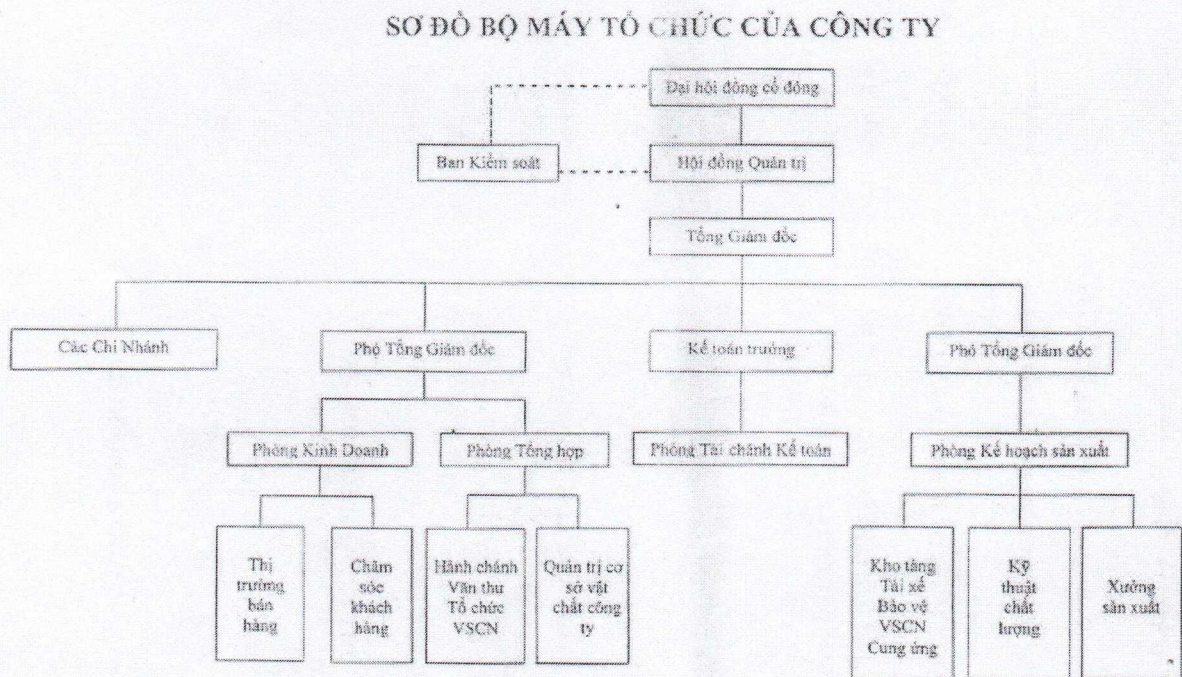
SƠ ĐỒ BỘ MÁY TỔ CHỨC CỦA CÔNG TY

Đại hội đồng cổ đông

Ban Kiểm soát

Hội đồng Quản trị

Tổng Giám đốc

Các Chi Nhánh

Phó Tổng Giám đốc

Kế toán trưởng

Phó Tổng Giám đốc

Phòng Kinh Doanh

Phòng Tổng hợp

Phòng Tài chánh Kế toán

Phòng Kế hoạch sản xuất

Thị trường bán hàng

Chăm sóc khách hàng

Hành chánh Văn thư Tổ chức VSCN

Quản trị cơ sở vật chất công ty

Kho tàng Tài xế Bảo vệ VSCN Cung ứng

Kỹ thuật chất lượng

Xưởng sản xuất